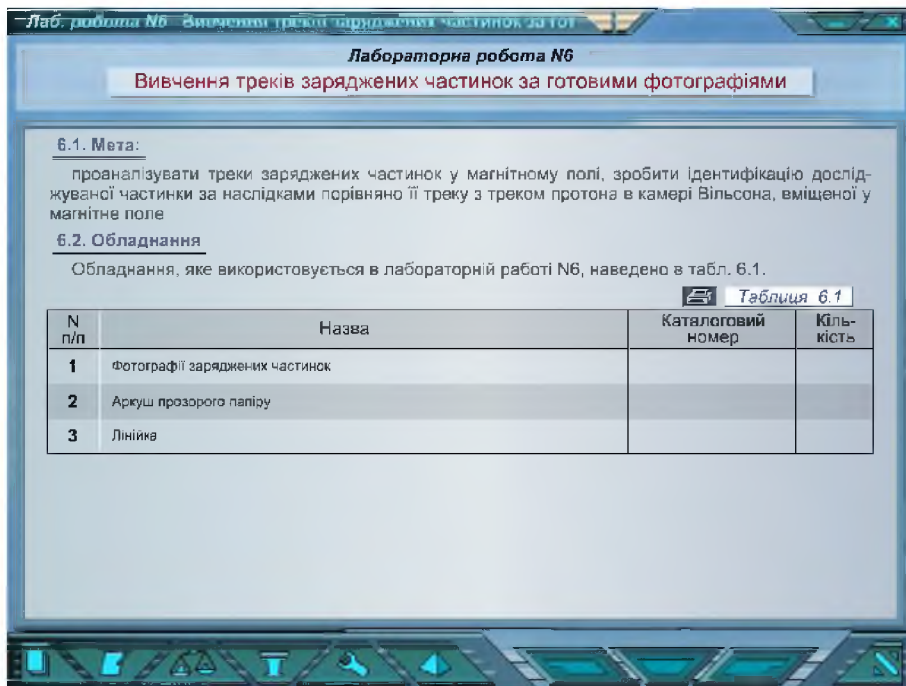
Лаб. робота N6 Вивчення треків заряджених частинок за гот

Лабораторна робота N6

Вивчення треків заряджених частинок за готовими фотографіями

6.1. Мета:

проаналізувати треки заряджених частинок у магнітному полі, зробити ідентифікацію досліджуваної частинки за наслідками порівняно її треку з треком протона в камері Вільсона, вміщеної у магнітне поле

6.2. Обладнання

Обладнання, яке використовується в лабораторній роботі N6, наведено в табл. 6.1.

Таблиця 6.1

| N п/п | Назва | Каталоговий номер | Кількість |
|---|---|---|---|
| 1 | Фотографії заряджених частинок | | |
| 2 | Аркуш прозорого паліру | | |
| 3 | Лінійка | | |